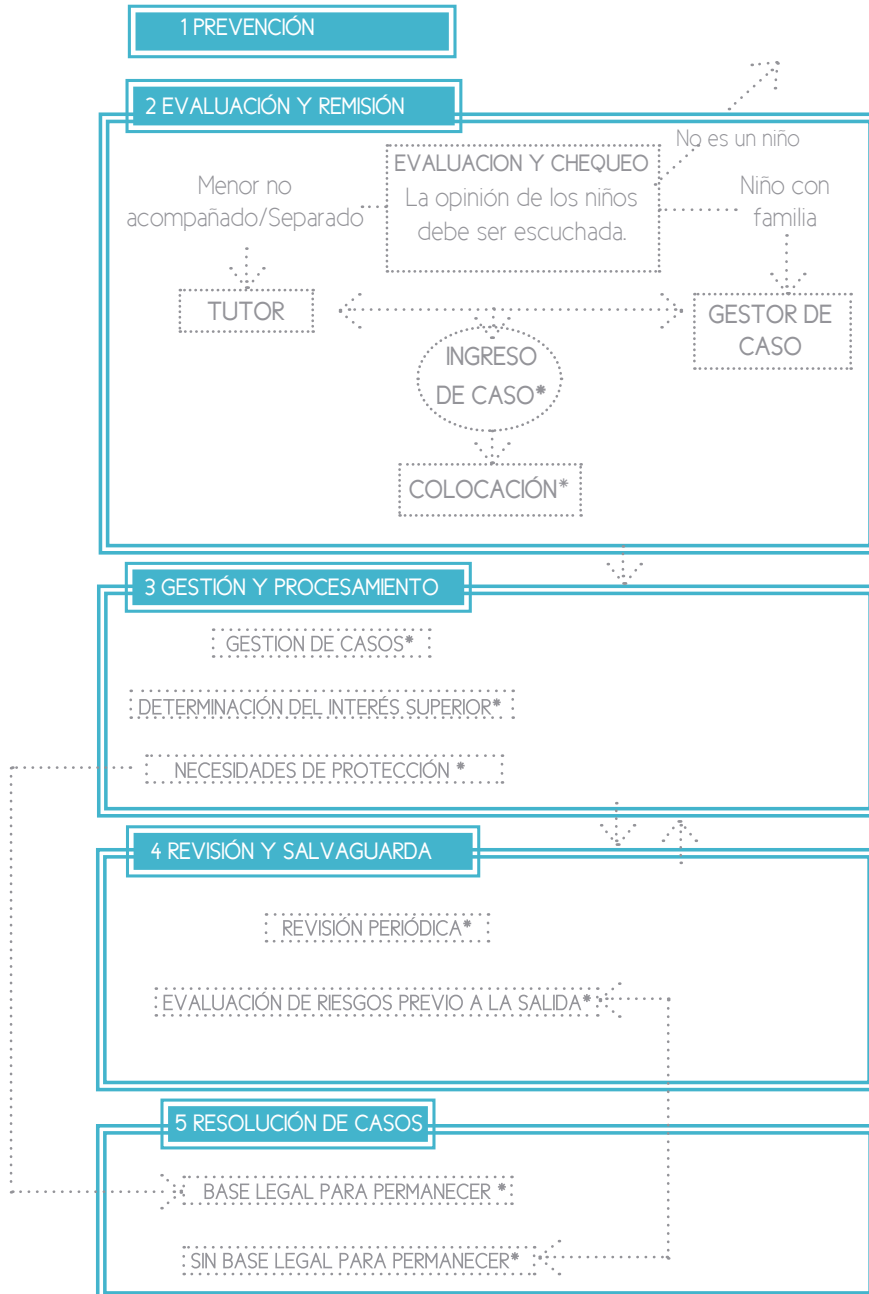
1 PREVENCIÓN

2 EVALUACIÓN Y REMISIÓN

No es un niño

EVALUACION Y CHEQUEO
La opinión de los niños debe ser escuchada.

Menor no acompañado/Separado

Niño con familia

TUTOR

GESTOR DE CASO

INGRESO DE CASO*

COLOCACIÓN*

3 GESTIÓN Y PROCESAMIENTO

GESTION DE CASOS*

DETERMINACIÓN DEL INTERÉS SUPERIOR*

NECESIDADES DE PROTECCIÓN *

4 REVISIÓN Y SALVAGUARDA

REVISIÓN PERIÓDICA*

EVALUACIÓN DE RIESGOS PREVIO A LA SALIDA*

5 RESOLUCIÓN DE CASOS

BASE LEGAL PARA PERMANECER *

SIN BASE LEGAL PARA PERMANECER*